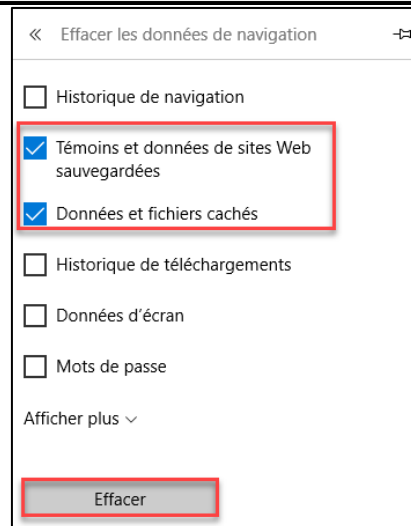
« Effacer les données de navigation

Historique de navigation

Témoins et données de sites Web sauvegardées

Données et fichiers cachés

Historique de téléchargements

Données d'écran

Mots de passe

Afficher plus

Effacer